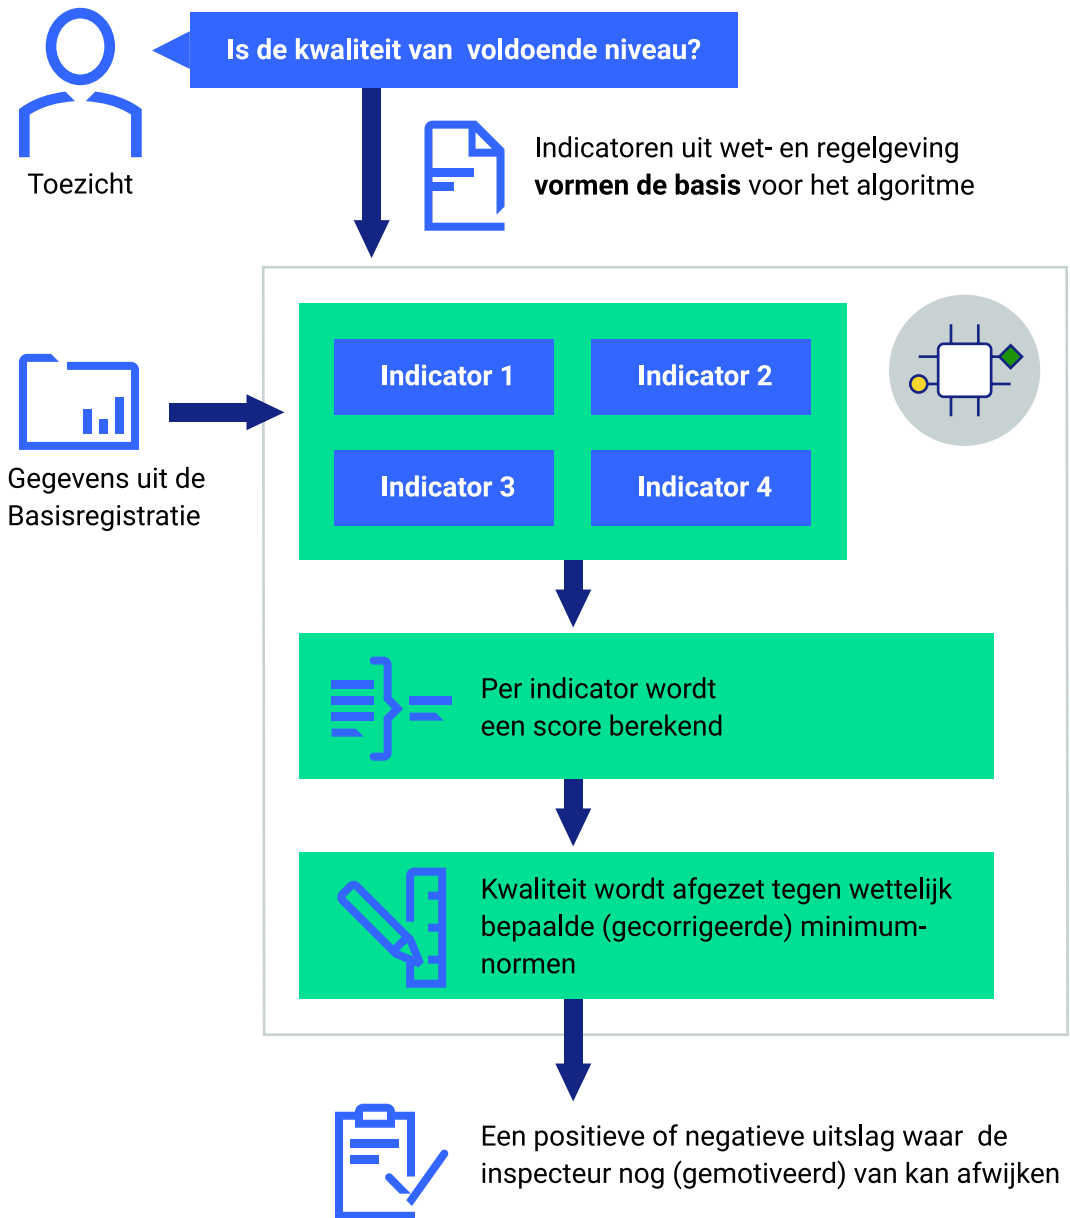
Is de kwaliteit van voldoende niveau?

Toezicht

Indicatoren uit wet- en regelgeving **vormen de basis** voor het algoritme

Gegevens uit de Basisregistratie

Indicator 1

Indicator 2

Indicator 3

Indicator 4

Per indicator wordt een score berekend

Kwaliteit wordt afgezet tegen wettelijk bepaalde (gecorrigeerde) minimumnormen

Een positieve of negatieve uitslag waar de inspecteur nog (gemotiveerd) van kan afwijken